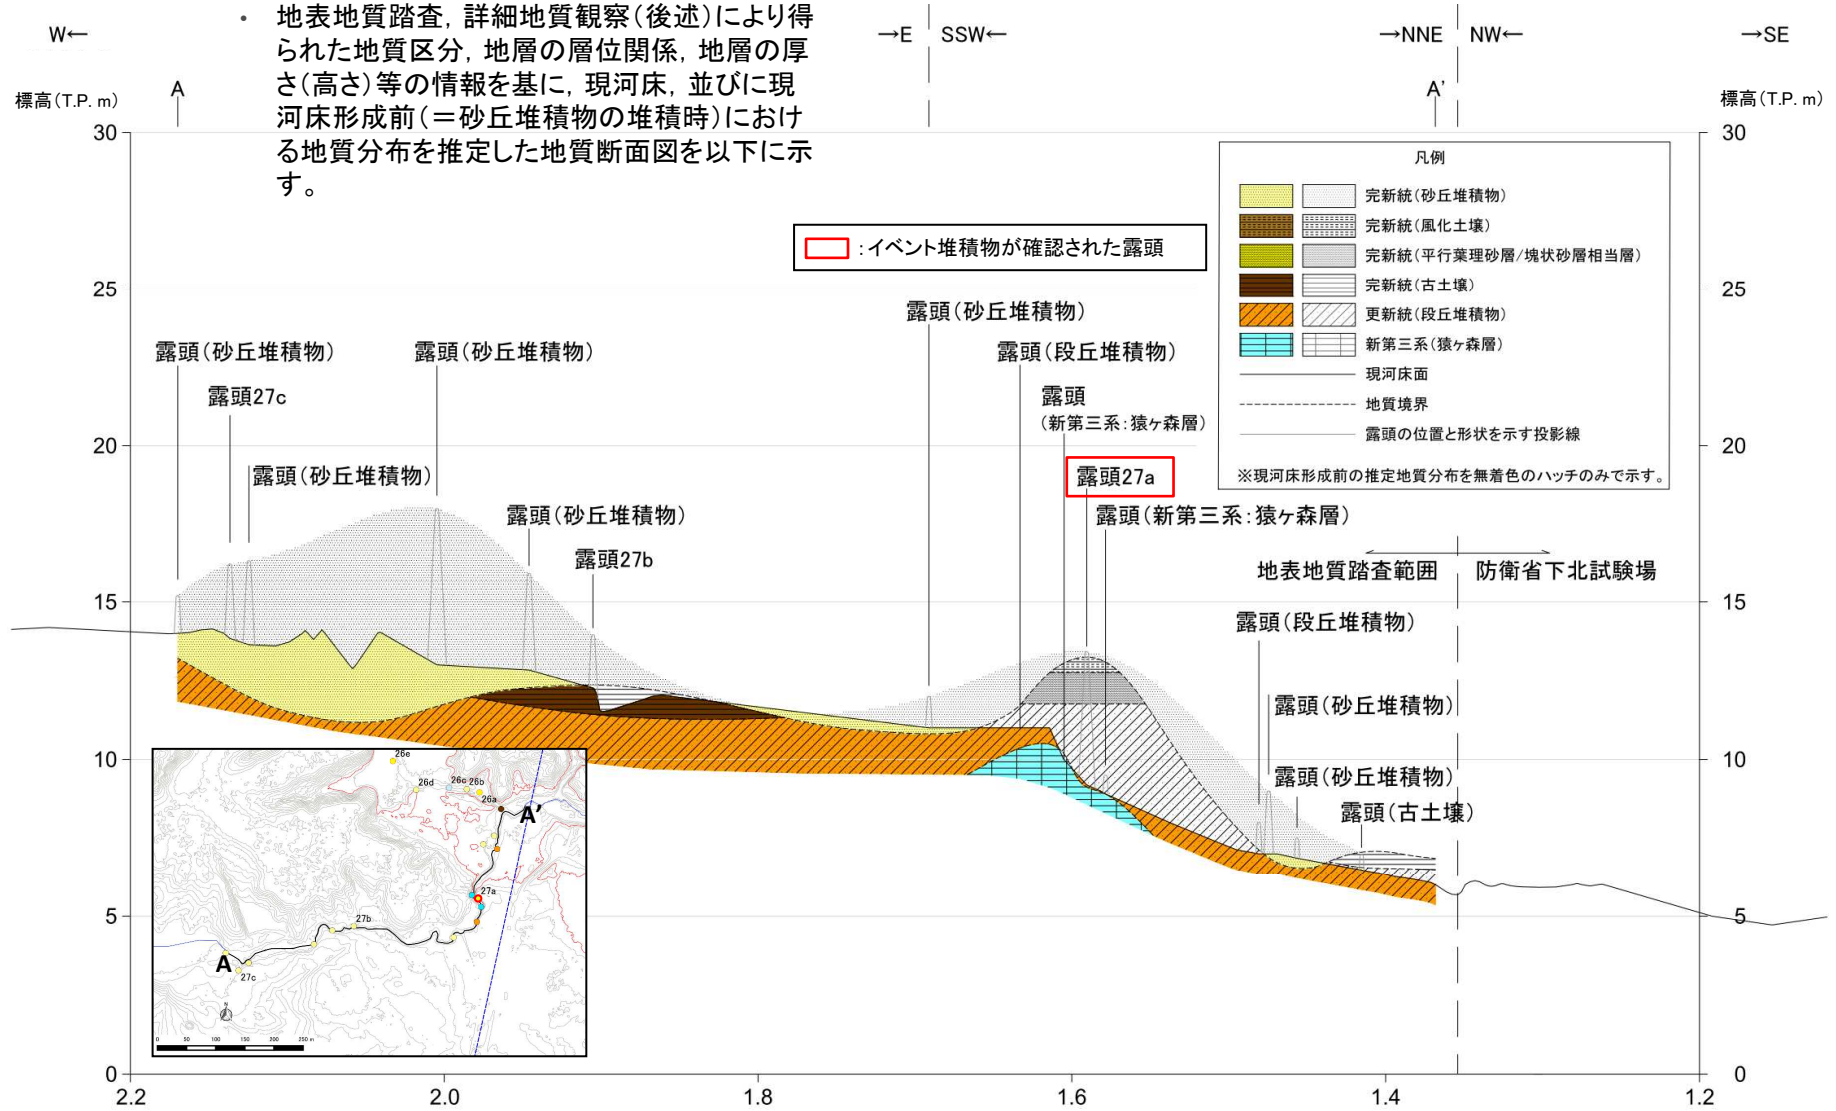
• 地表地質踏査，詳細地質観察(後述)により得られた地質区分，地層の層位関係，地層の厚さ(高さ)等の情報を基に，現河床，並びに現河床形成前(＝砂丘堆積物の堆積時)における地質分布を推定した地質断面図を以下に示す。

W← →E SSW← →NNE NW← →SE

A A'

標高(T.P. m) 標高(T.P. m)

30 25 20 15 10 5 0

：イベント堆積物が確認された露頭

凡例
完新統(砂丘堆積物)
完新統(風化土壌)
完新統(平行葉理砂層/塊状砂層相当層)
完新統(古土壌)
更新統(段丘堆積物)
新第三系(猿ヶ森層)
現河床面
地質境界
露頭の位置と形状を示す投影線
※現河床形成前の推定地質分布を無着色のハッチのみで示す。

露頭(砂丘堆積物)
露頭27c
露頭(砂丘堆積物)
露頭(砂丘堆積物)
露頭(砂丘堆積物)
露頭27b
露頭(砂丘堆積物)
露頭(段丘堆積物)
露頭
(新第三系：猿ヶ森層)
露頭27a
露頭(新第三系：猿ヶ森層)
地表地質踏査範囲 防衛省下北試験場
露頭(段丘堆積物)
露頭(砂丘堆積物)
露頭(砂丘堆積物)
露頭(古土壌)

26e 26d 26c 26b 26a A' 27a 27b A 27c
0 50 100 150 200 250 m

2.2 2.0 1.8 1.6 1.4 1.2